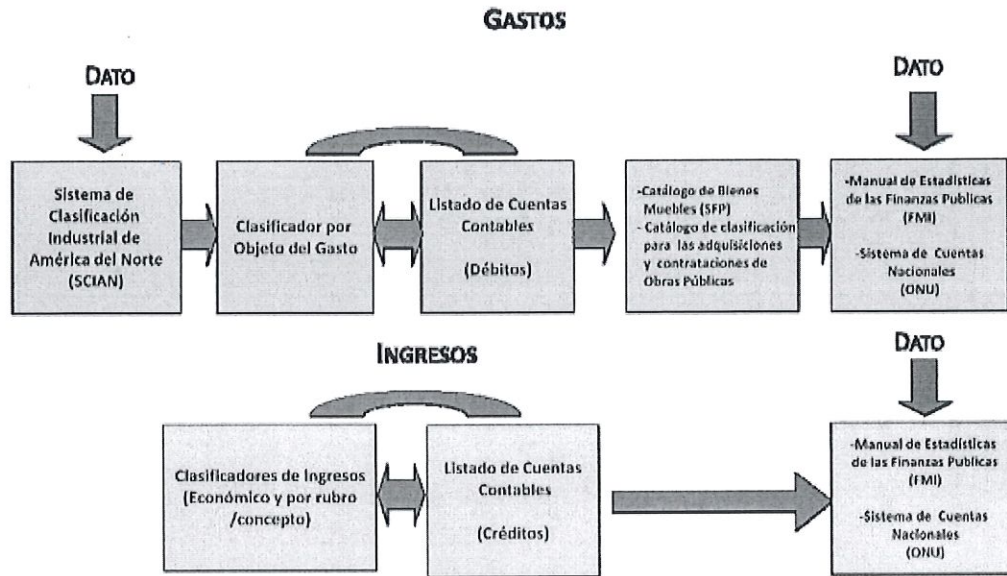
GASTOS

DATO

Sistema de Clasificación Industrial de América del Norte (SCIAN)

Clasificador por Objeto del Gasto

Listado de Cuentas Contables

(Débitos)

-Catálogo de Bienes Muebles (SFP)
- Catálogo de clasificación para las adquisiciones y contrataciones de Obras Públicas

DATO

-Manual de Estadísticas de las Finanzas Publicas (FMI)

-Sistema de Cuentas Nacionales (ONU)

INGRESOS

DATO

Clasificadores de Ingresos (Económico y por rubro /concepto)

Listado de Cuentas Contables

(Créditos)

-Manual de Estadísticas de las Finanzas Publicas (FMI)

-Sistema de Cuentas Nacionales (ONU)